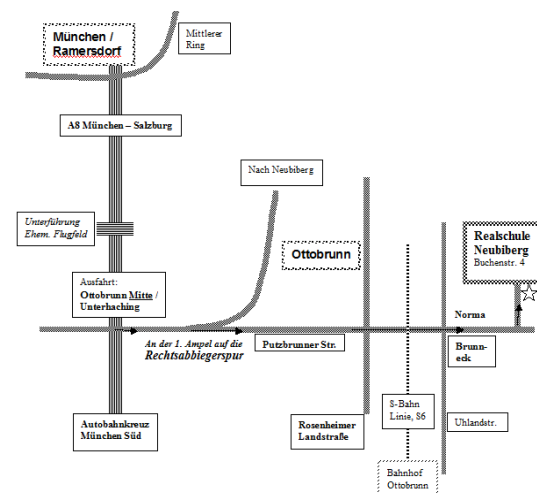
München / Ramersdorf

Mittlerer Ring

A8 München – Salzburg

Nach Neubiberg

Unterführung Ehem. Flugfeld

Ottobrunn

Realschule Neubiberg
Buchenstr. 4

Ausfahrt:
Ottobrunn Mitte / Unterhaching

Norma

An der 1. Ampel auf die
Rechtsabbiegerspur

Putzbrunner Str.

Brunneck

S-Bahn Linie, S6

Rosenheimer Landstraße

Uhlandstr.

Autobahnkreuz München Süd

Bahnhof Ottobrunn